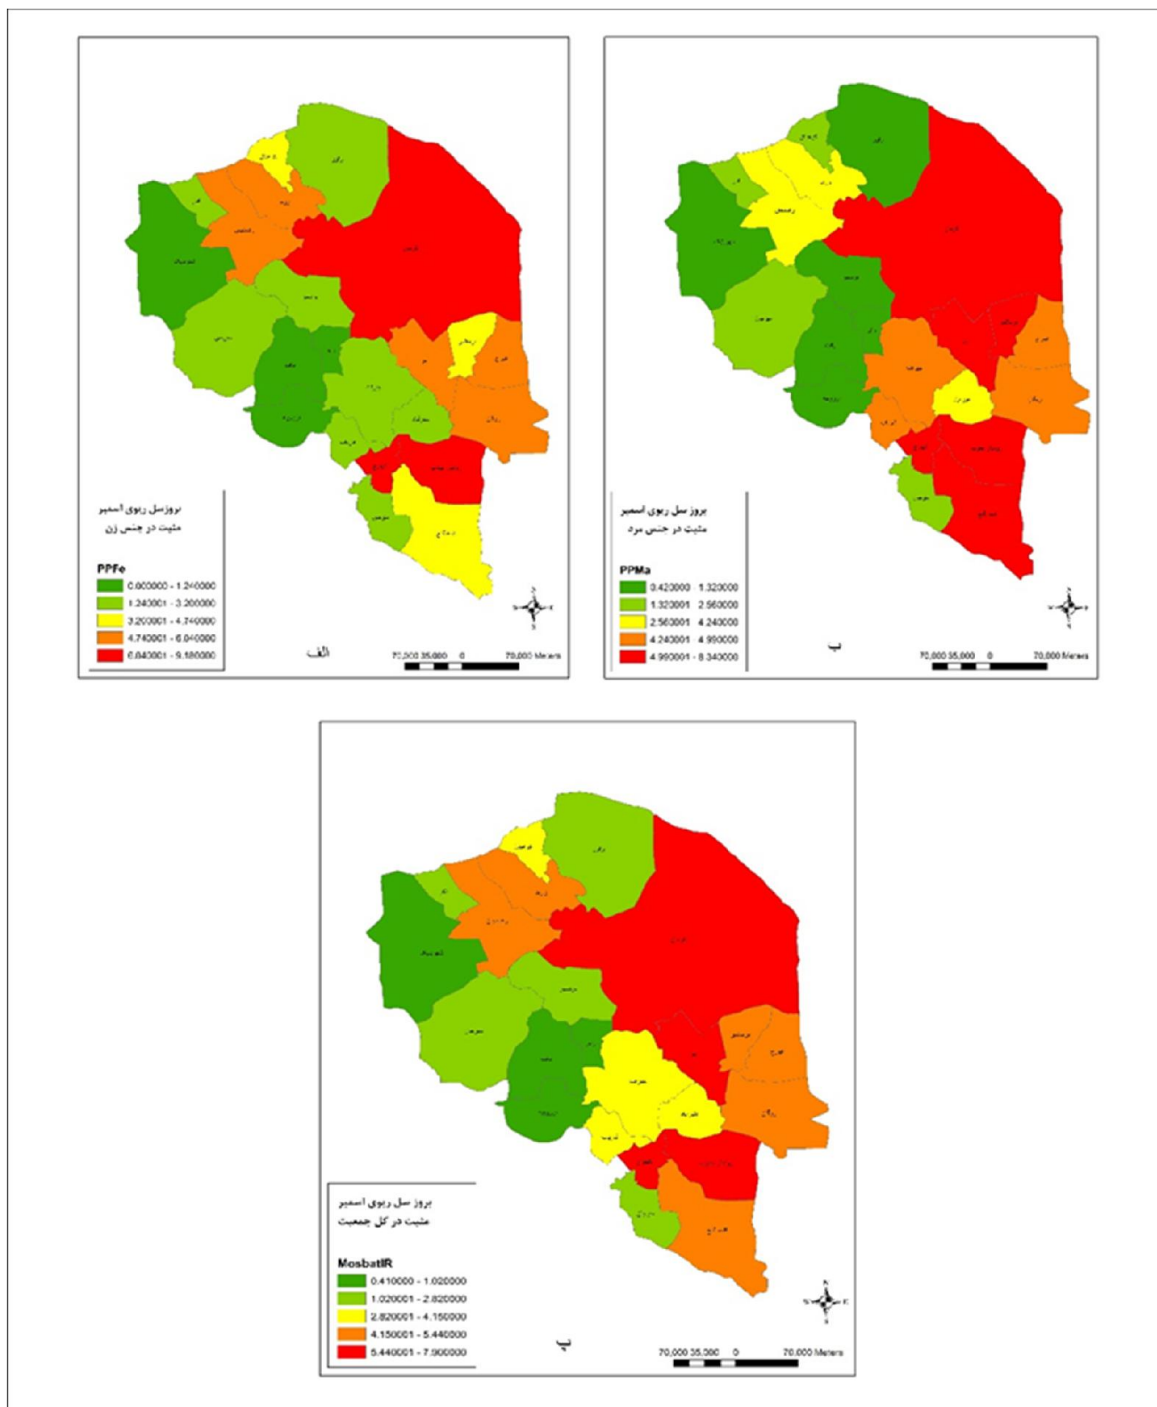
بروز سل ریوی اسمیر
مثبت در جنس زن

PPFe
0.000000 - 1.240000
1.240001 - 3.200000
3.200001 - 4.740000
4.740001 - 6.040000
6.040001 - 9.180000

الف

70,000 35,000 0 70,000 Meters

بروز سل ریوی اسمیر
مثبت در جنس مرد

PPMa
0.420000 - 1.320000
1.320001 - 2.560000
2.560001 - 4.240000
4.240001 - 4.990000
4.990001 - 8.340000

ب

70,000 35,000 0 70,000 Meters

بروز سل ریوی اسمیر
مثبت در کل جمعیت

MosbatIR
0.410000 - 1.020000
1.020001 - 2.820000
2.820001 - 4.150000
4.150001 - 5.440000
5.440001 - 7.900000

پ

70,000 35,000 0 70,000 Meters